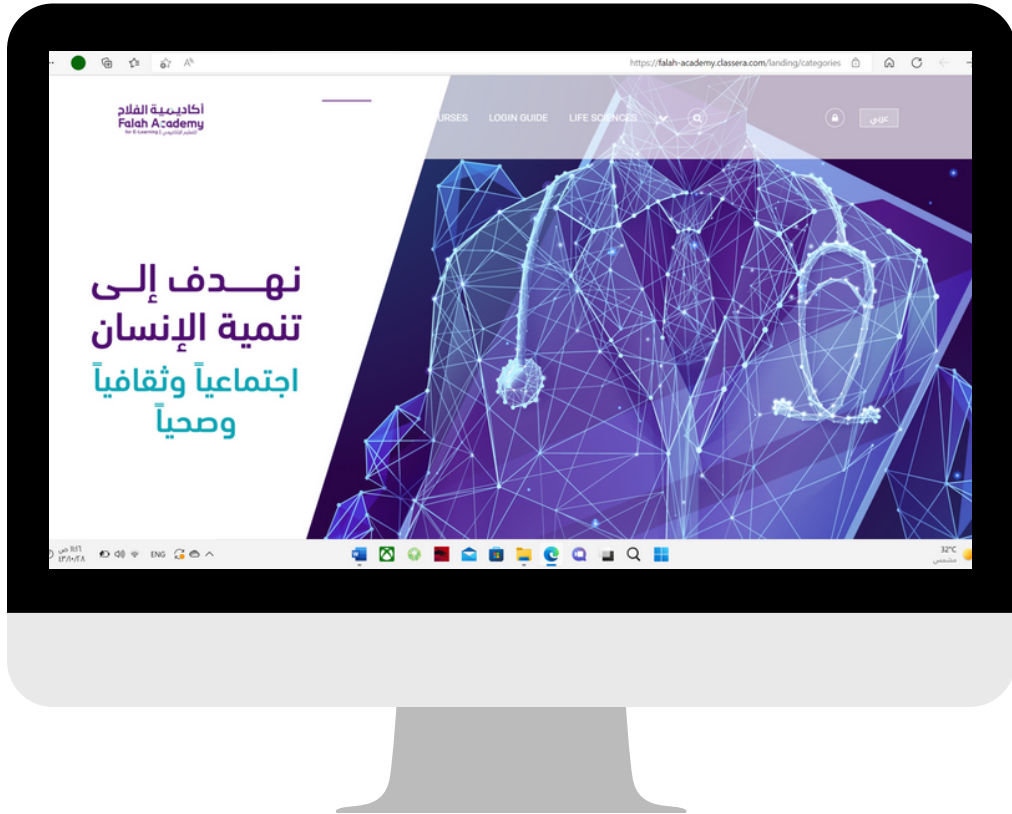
https://falah-academy.classera.com/landing/categories

أكاديمية الفلاح
Falah Academy
for E-Learning | للتعليم الإلكتروني

URSES LOGIN GUIDE LIFE SCIENCES

عربي

نهـــدف إلى
تنمية الإنسان
اجتماعياً وثقافياً
وصحياً

ENG

32°C
مشمس